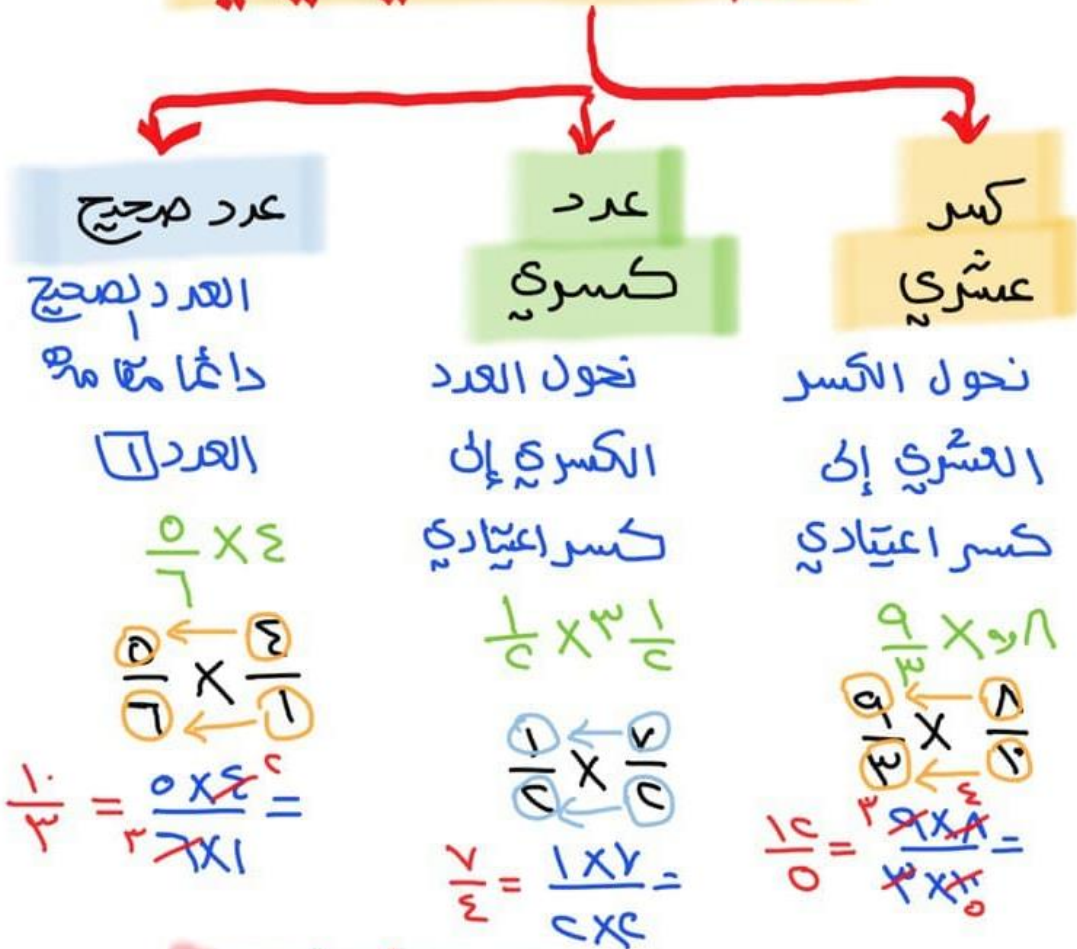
عدد صحيح

العدد الصحيح دائماً مقامه العدد ١

$\frac{٥}{٦} \times ٤$

$\frac{٤}{١} \times \frac{٥}{٦}$

$\frac{١٠}{٣} = \frac{٥ \times ٤}{٦ \times ١} =$

عدد كسري

نحول العدد الكسري إلى كسر اعتيادي

$\frac{١}{٢} \times ٣\frac{١}{٢}$

$\frac{٧}{٢} \times \frac{١}{٢}$

$\frac{٧}{٤} = \frac{١ \times ٧}{٢ \times ٢} =$

كسر عشري

نحول الكسر العشري إلى كسر اعتيادي

$\frac{٩}{٣} \times ٠٫٨$

$\frac{٨}{١٠} \times \frac{٩}{٣}$

$\frac{١٢}{٥} = \frac{٩ \times ٨}{٣ \times ١٠} =$